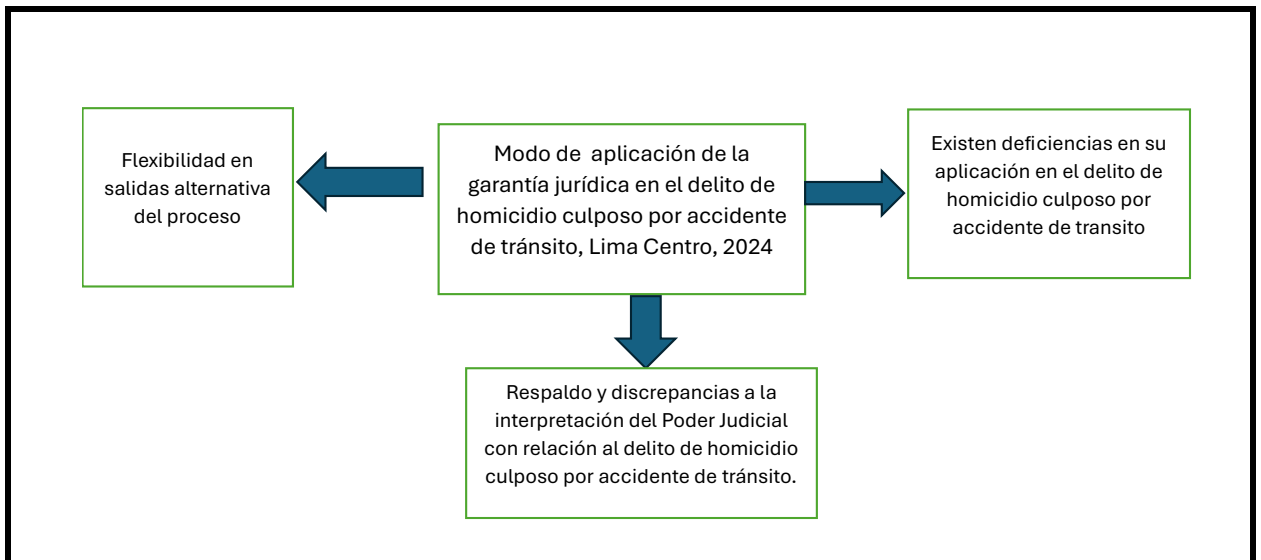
Modo de aplicación de la garantía jurídica en el delito de homicidio culposo por accidente de tránsito, Lima Centro, 2024

Flexibilidad en salidas alternativa del proceso

Existen deficiencias en su aplicación en el delito de homicidio culposo por accidente de transito

Respaldo y discrepancias a la interpretación del Poder Judicial con relación al delito de homicidio culposo por accidente de tránsito.